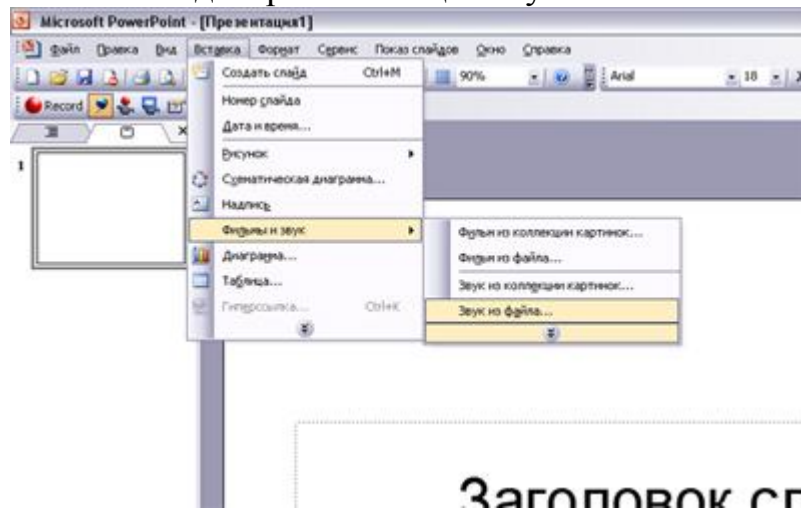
Microsoft PowerPoint - [Презентация1]

Файл Правка Вид Вставка Формат Сервис Показ слайдов Окно Справка

90% Arial 18

Record

1

Создать слайд Ctrl+M
Номер слайда
Дата и время...
Рисунок
Схематическая диаграмма...
Надпись
Фильмы и звук
Диаграмма...
Таблица...
Гиперссылка... Ctrl+K

Фильм из коллекции картинок...
Фильм из файла...
Звук из коллекции картинок...
Звук из файла...

Заголовок сл